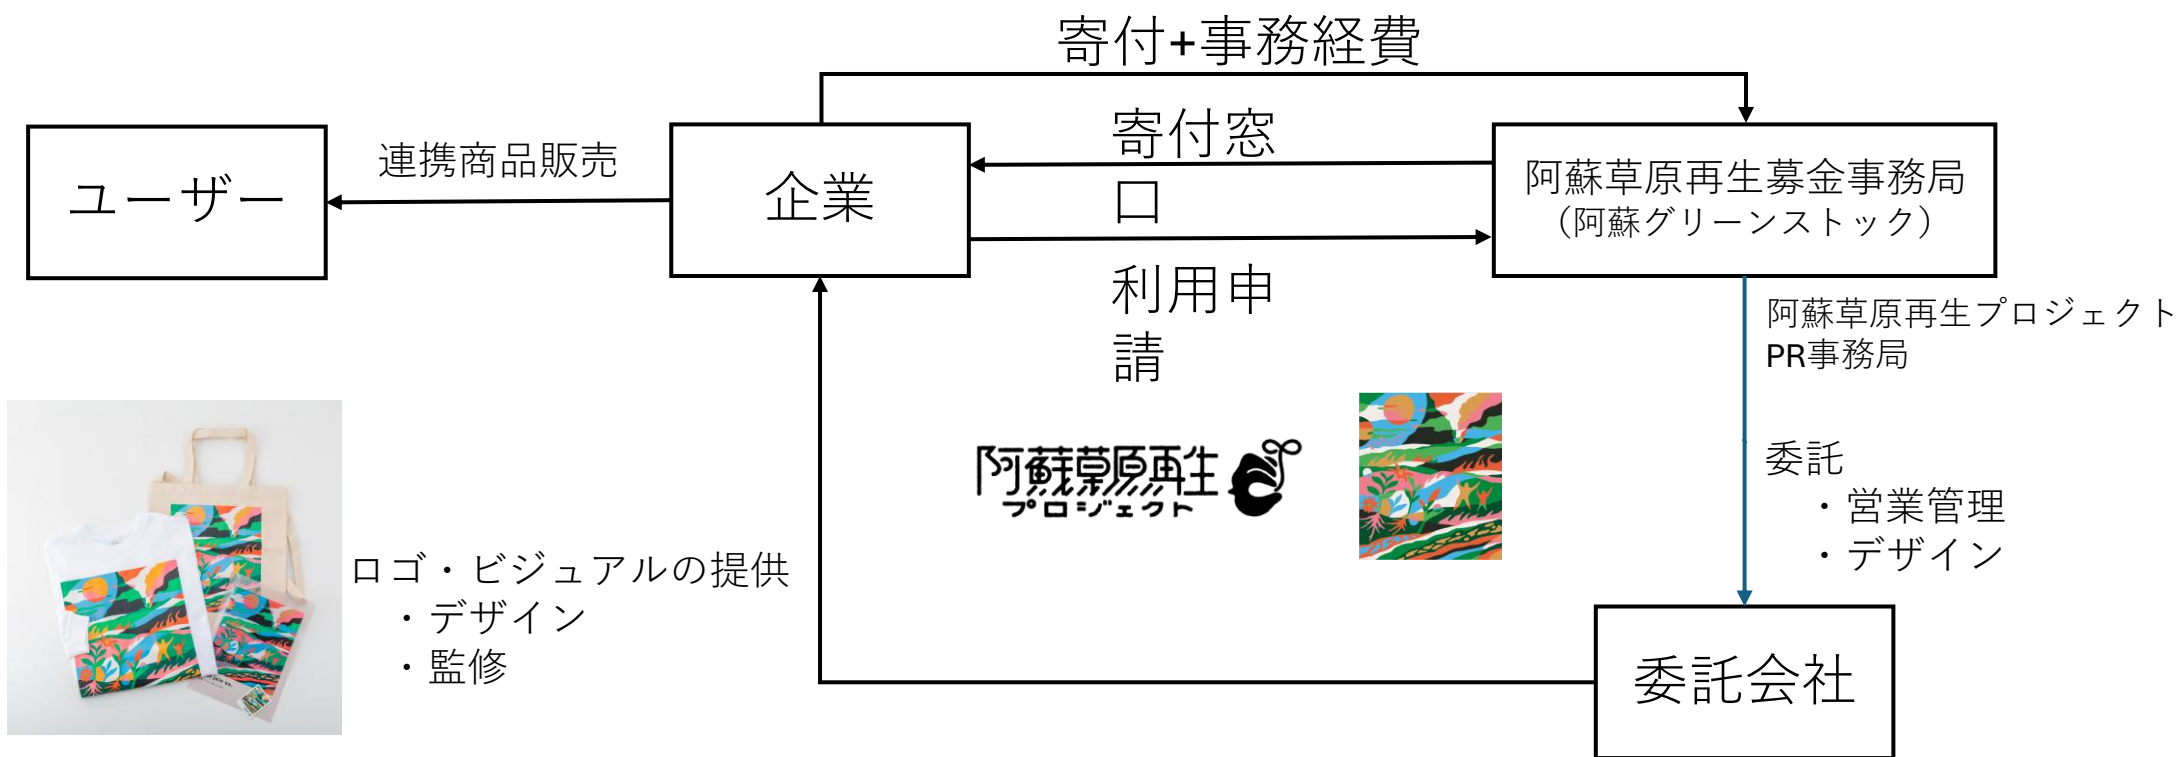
寄付+事務経費

ユーザー

連携商品販売

企業

寄付窓口

利用申請

阿蘇草原再生募金事務局
（阿蘇グリーンストック）

阿蘇草原再生プロジェクト
PR事務局

委託
・営業管理
・デザイン

阿蘇草原再生
プロジェクト

ロゴ・ビジュアルの提供
・デザイン
・監修

委託会社